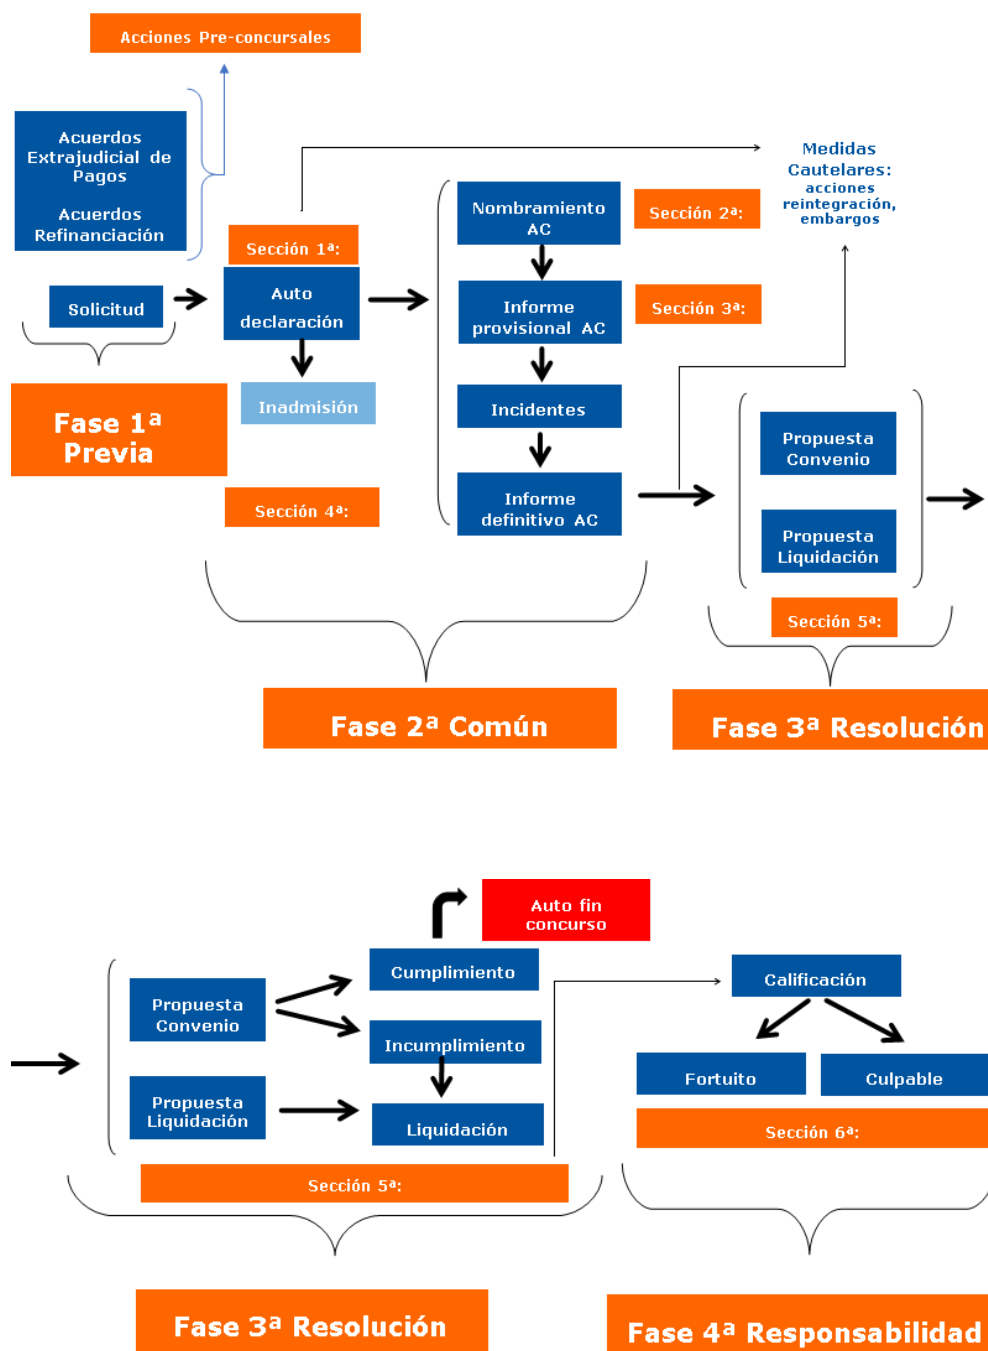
Acciones Pre-concursales

Acuerdos Extrajudicial de Pagos

Acuerdos Refinanciación

Solicitud

Sección 1ª:

Auto declaración

Inadmisión

Fase 1ª Previa

Sección 4ª:

Nombramiento AC

Sección 2ª:

Medidas Cautelares: acciones reintegración, embargos

Informe provisional AC

Sección 3ª:

Incidentes

Informe definitivo AC

Propuesta Convenio

Propuesta Liquidación

Sección 5ª:

Fase 2ª Común

Fase 3ª Resolución

Auto fin concurso

Propuesta Convenio

Cumplimiento

Incumplimiento

Propuesta Liquidación

Liquidación

Sección 5ª:

Calificación

Fortuito

Culpable

Sección 6ª:

Fase 3ª Resolución

Fase 4ª Responsabilidad